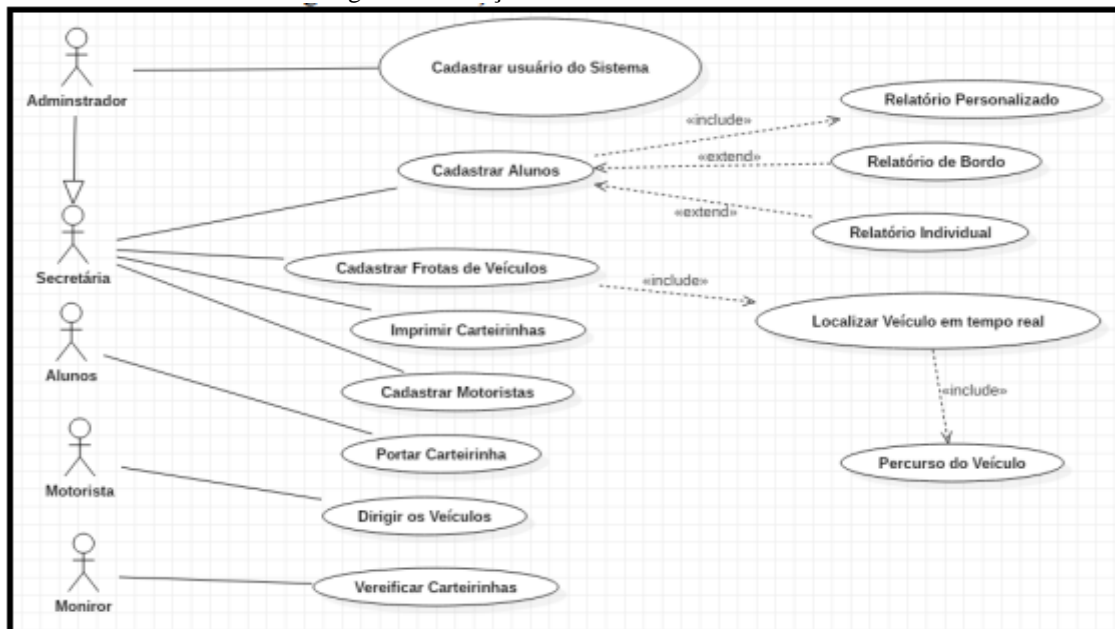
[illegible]

Adminstrador

Cadastrar usuário do Sistema

Relatório Personalizado

«include»

Cadastrar Alunos

«extend»

Relatório de Bordo

«extend»

Relatório Individual

Secretária

Cadastrar Frotas de Veículos

«include»

Localizar Veículo em tempo real

Imprimir Carteirinhas

Alunos

Cadastrar Motoristas

«include»

Portar Carteirinha

Percurso do Veículo

Motorista

Dirigir os Veículos

Moniror

Vereificar Carteirinhas